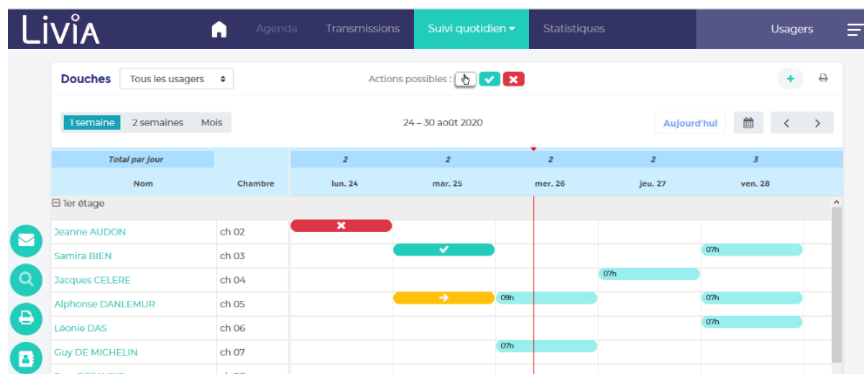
LiViA

Agenda Transmissions Suivi quotidien Statistiques Usagers

Douches Tous les usagers

Actions possibles :

1 semaine 2 semaines Mois

24 – 30 août 2020

Aujourd'hui

| Total par jour | | 2 | 2 | 2 | 2 | 3 |
|---|---|---|---|---|---|---|
| Nom | Chambre | lun. 24 | mar. 25 | mer. 26 | jeu. 27 | ven. 28 |
| 1er étage | | | | | | |
| Jeanne AUDON | ch 02 | | | | | |
| Samira BIEN | ch 03 | | | | | 07h |
| Jacques CELERE | ch 04 | | | | 07h | |
| Alphonse DANLEMUR | ch 05 | | | 09h | | 07h |
| Léonie DAS | ch 06 | | | | | 07h |
| Guy DE MICHELIN | ch 07 | | | 07h | | |